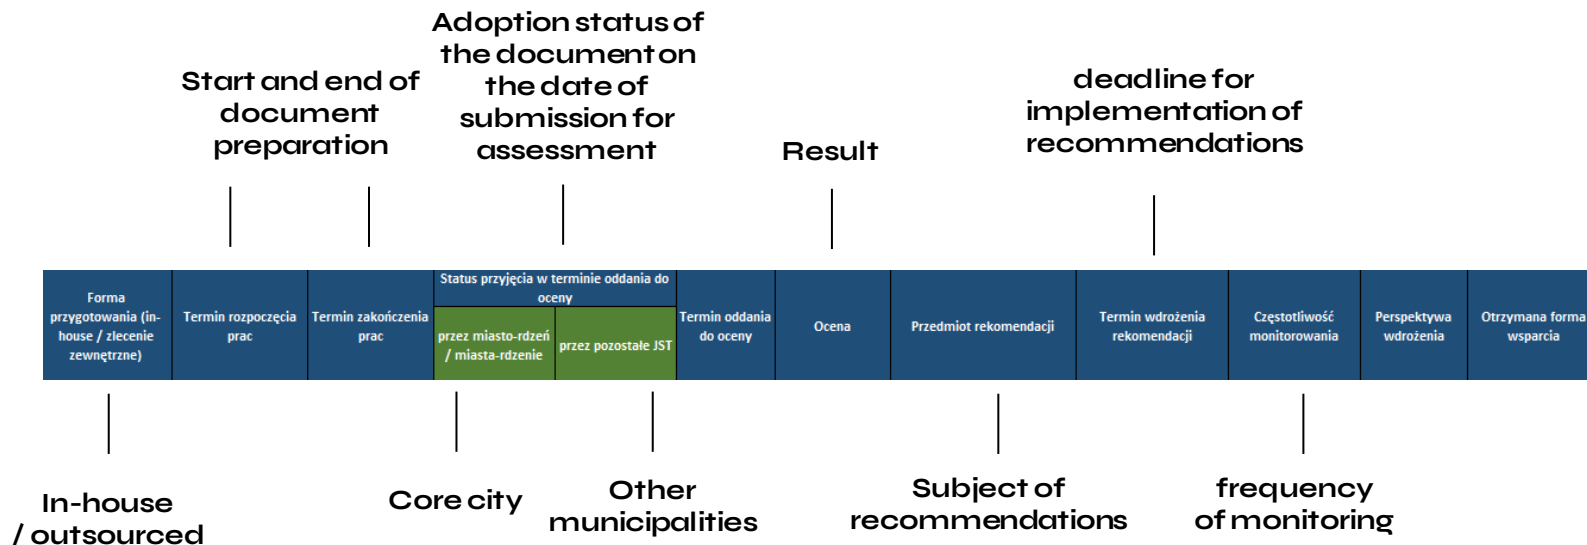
Adoption status of the document on the date of submission for assessment

Start and end of document preparation

deadline for implementation of recommendations

Result

| Forma przygotowania (in-house / zlecenie zewnętrzne) | Termin rozpoczęcia prac | Termin zakończenia prac | Status przyjęcia w terminie oddania do oceny | | Termin oddania do oceny | Ocena | Przedmiot rekomendacji | Termin wdrożenia rekomendacji | Częstotliwość monitorowania | Perspektywa wdrożenia | Otrzymana forma wsparcia |
|---|---|---|---|---|---|---|---|---|---|---|---|
| | | | przez miasto-rdzeń / miasta-rdzenie | przez pozostałe JST | | | | | | | |

In-house / outsourced

Core city

Other municipalities

Subject of recommendations

frequency of monitoring